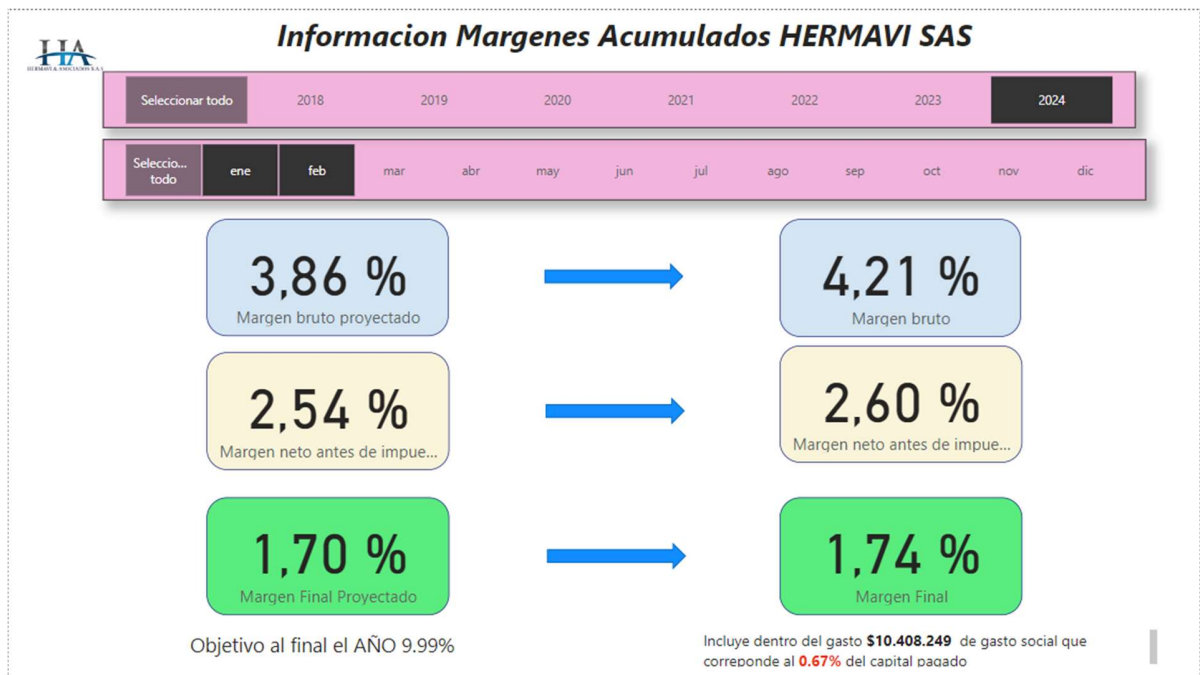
HA
HERMAVI & ASOCIADOS S.A.S

Informacion Margenes Acumulados HERMAVI SAS

Seleccionar todo | 2018 | 2019 | 2020 | 2021 | 2022 | 2023 | 2024

Seleccio... todo | ene | feb | mar | abr | may | jun | jul | ago | sep | oct | nov | dic

3,86 %
Margen bruto proyectado

4,21 %
Margen bruto

2,54 %
Margen neto antes de impue...

2,60 %
Margen neto antes de impue...

1,70 %
Margen Final Proyectado

1,74 %
Margen Final

Objetivo al final el AÑO 9.99%

Incluye dentro del gasto $10.408.249 de gasto social que correponde al 0.67% del capital pagado